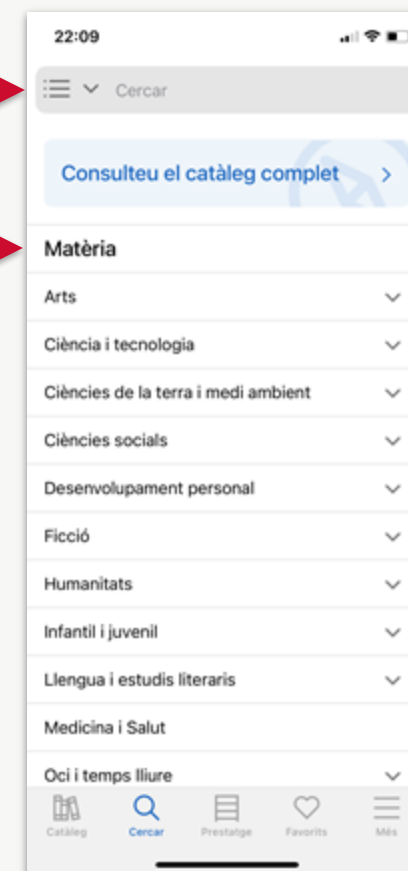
22:09

Cercar

Consulteu el catàleg complet

Matèria

Arts

Ciència i tecnologia

Ciències de la terra i medi ambient

Ciències socials

Desenvolupament personal

Ficció

Humanitats

Infantil i juvenil

Llengua i estudis literaris

Medicina i Salut

Oci i temps lliure

Catàleg Cercar Prestatge Favorits Més